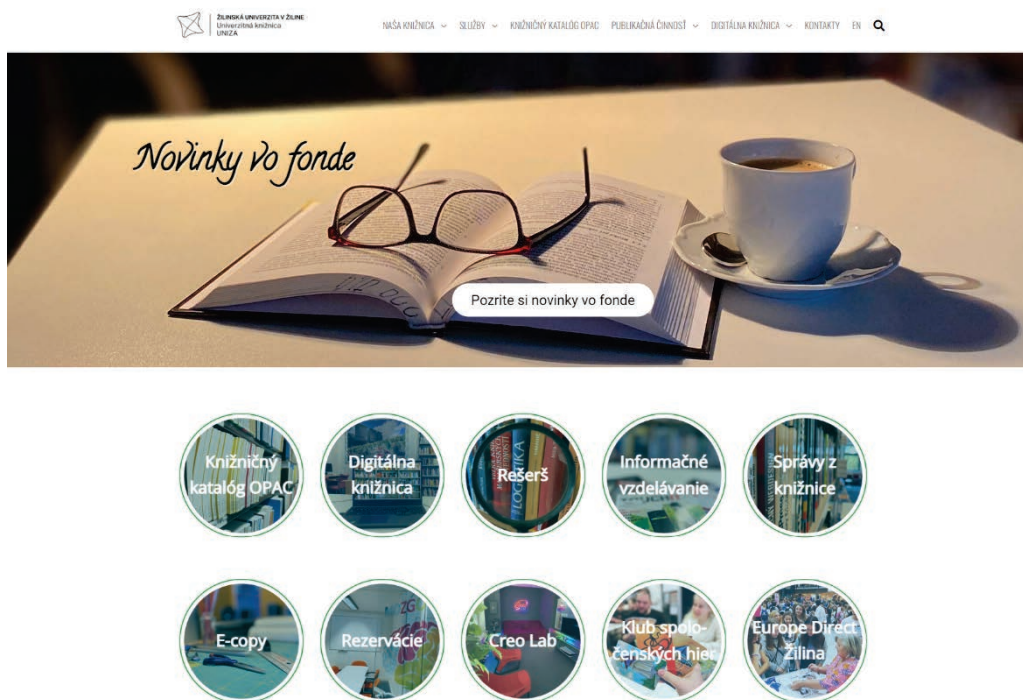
ŽILINSKÁ UNIVERZITA V ŽILINE
Univerzitná knižnica
UNIZA

NAŠA KNIŽNICA SLUŽBY KNIŽNIČNÝ KATALÓG OPAC PUBLIKAČNÁ ČINNOSŤ DIGITÁLNA KNIŽNICA KONTAKTY EN

Novinky vo fonde

Pozrite si novinky vo fonde

Knižničný katalóg OPAC

Digitálna knižnica

Rešerš

Informačné vzdelávanie

Správy z knižnice

E-copy

Rezervácie

Creo Lab

Klub spoločenských hier

Europe Direct Žilina